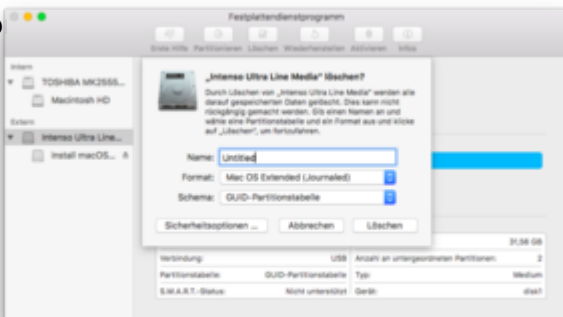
Festplattendienstprogramm

Erste Hilfe Partitionieren Löschen Wiederherstellen Aktivieren Infos

Intern
TOSHIBA MK2555...
Macintosh HD
Extern
Intenso Ultra Line...
Install macOS...

„Intenso Ultra Line Media" löschen?

Durch Löschen von „Intenso Ultra Line Media" werden alle darauf gespeicherten Daten gelöscht. Dies kann nicht rückgängig gemacht werden. Gib einen Namen an und wähle eine Partitionstabelle und ein Format aus und klicke auf „Löschen", um fortzufahren.

Name: Untitled
Format: Mac OS Extended (Journaled)
Schema: GUID-Partitionstabelle

Sicherheitsoptionen ... Abbrechen Löschen

| | | | 31,56 GB |
|---|---|---|---|
| Verbindung: | USB | Anzahl an untergeordneten Partitionen: | 2 |
| Partitionstabelle: | GUID-Partitionstabelle | Typ: | Medium |
| S.M.A.R.T.-Status: | Nicht unterstützt | Gerät: | disk1 |